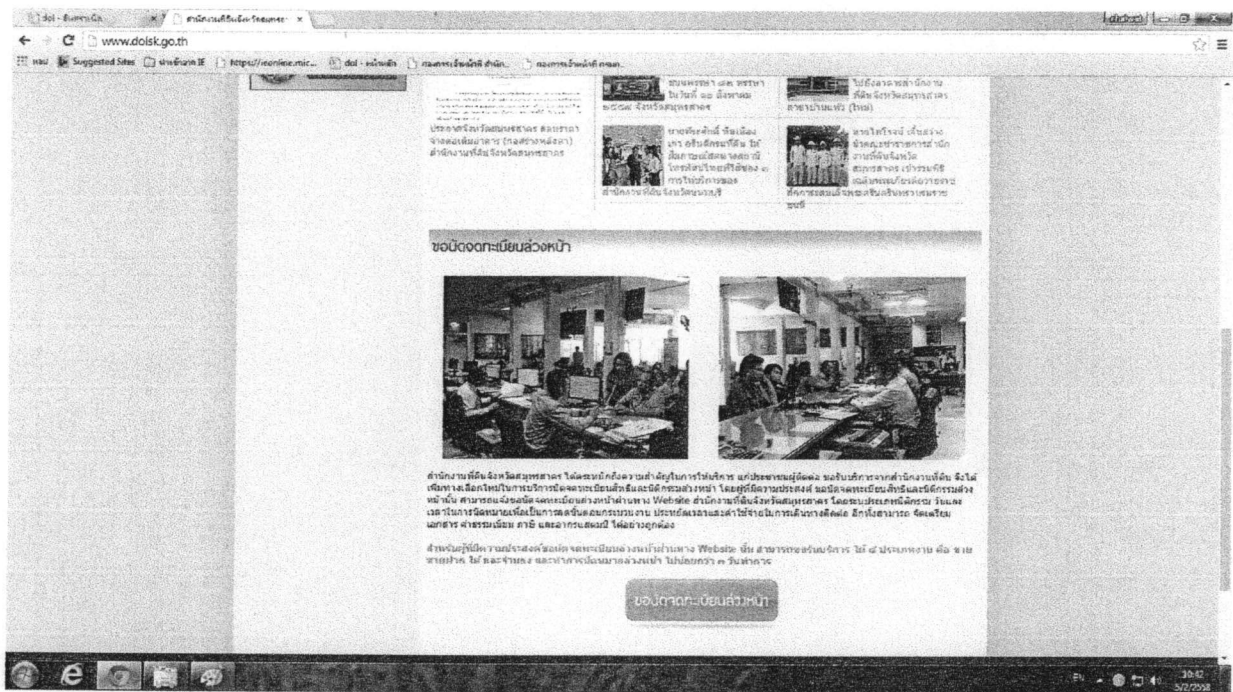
dol - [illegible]
สำนักงานที่ดินจังหวัดสมุทร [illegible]
www.dolsk.go.th
Suggested Sites
https://eonline.mic...
dol - หน้าหลัก
กองการเจ้าหน้าที่ สำนัก...
กองการเจ้าหน้าที่ กรม...

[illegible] ในวันที่ ๑๑ สิงหาคม ๒๕๕๘ จังหวัดสมุทรสาคร

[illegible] ไปยังอาคารสำนักงานที่ดินจังหวัดสมุทรสาคร สาขากระทุ่มแบน (ใหม่)

ประกาศจังหวัดสมุทรสาคร สอบราคาจ้างต่อเติมอาคาร (ก่อสร้างหลังคา) สำนักงานที่ดินจังหวัดสมุทรสาคร

นายพิชศักดิ์ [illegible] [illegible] การให้บริการของสำนักงานที่ดินจังหวัดนนทบุรี

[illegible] สำนักงานที่ดินจังหวัดสมุทรสาคร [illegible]

ขอนัดจดทะเบียนล่วงหน้า

สำนักงานที่ดินจังหวัดสมุทรสาคร ได้ตระหนักถึงความสำคัญในการให้บริการ แก่ประชาชนผู้ติดต่อ ขอรับบริการจากสำนักงานที่ดิน จึงได้เพิ่มทางเลือกใหม่ในการบริการนัดจดทะเบียนสิทธิและนิติกรรมล่วงหน้า โดยผู้ที่มีความประสงค์ ขอนัดจดทะเบียนสิทธิและนิติกรรมล่วงหน้านั้น สามารถแจ้งขอนัดจดทะเบียนล่วงหน้าผ่านทาง Website สำนักงานที่ดินจังหวัดสมุทรสาคร โดยระบุประเภทนิติกรรม วันและเวลาในการนัดหมายเพื่อเป็นการลดขั้นตอนกระบวนงาน ประหยัดเวลาและค่าใช้จ่ายในการเดินทางติดต่อ อีกทั้งสามารถ จัดเตรียมเอกสาร ค่าธรรมเนียม ภาษี และอากรแสตมป์ ได้อย่างถูกต้อง

สำหรับผู้ที่มีความประสงค์ขอนัดจดทะเบียนล่วงหน้าผ่านทาง Website นั้น สามารถขอรับบริการ ได้ ๔ ประเภทงาน คือ ขาย ขายฝาก ไถ่ และจำนอง และทำการนัดหมายล่วงหน้า ไม่น้อยกว่า ๓ วันทำการ

ขอนัดจดทะเบียนล่วงหน้า

EN 10:42 5/2/2558